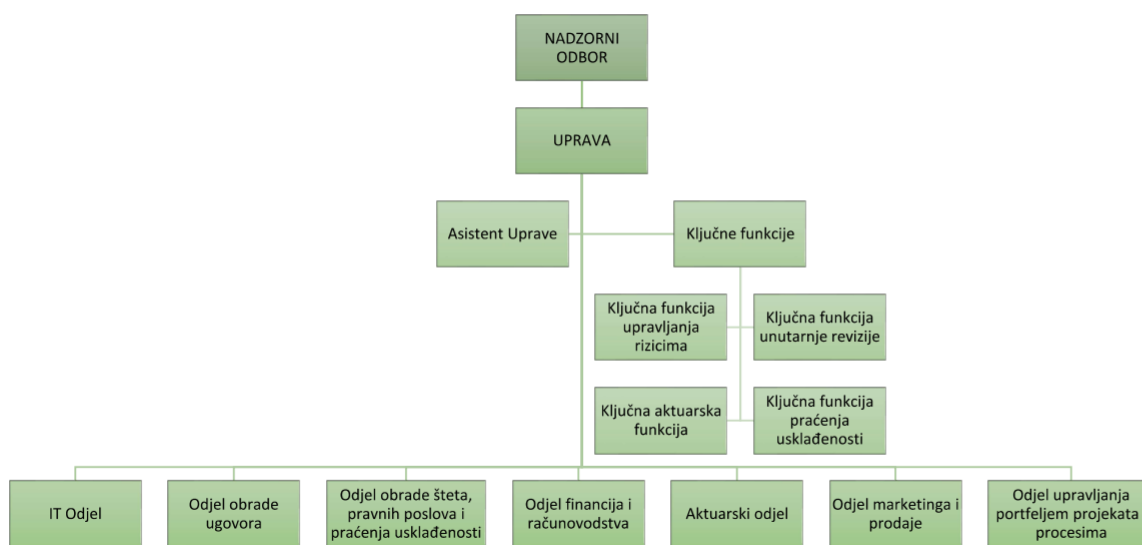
NADZORNI ODBOR

UPRAVA

Asistent Uprave

Ključne funkcije

Ključna funkcija upravljanja rizicima

Ključna funkcija unutarnje revizije

Ključna aktuarska funkcija

Ključna funkcija praćenja usklađenosti

IT Odjel

Odjel obrade ugovora

Odjel obrade šteta, pravnih poslova i praćenja usklađenosti

Odjel financija i računovodstva

Aktuarski odjel

Odjel marketinga i prodaje

Odjel upravljanja portfeljem projekata procesima